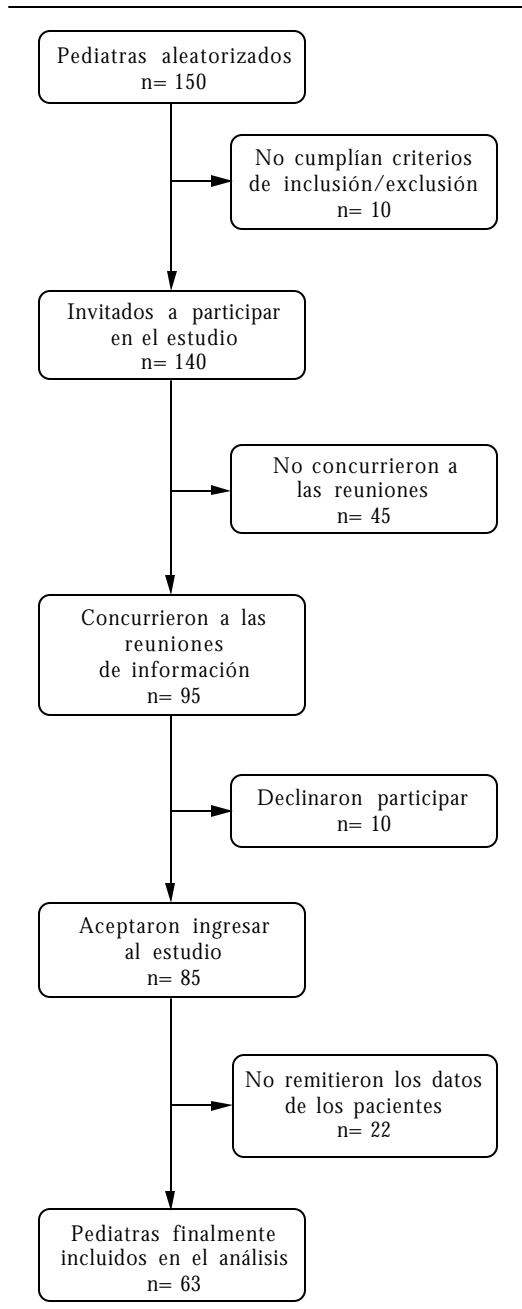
Pediatras aleatorizados
n= 150

No cumplían criterios de inclusión/exclusión
n= 10

Invitados a participar en el estudio
n= 140

No concurrieron a las reuniones
n= 45

Concurrieron a las reuniones de información
n= 95

Declinaron participar
n= 10

Aceptaron ingresar al estudio
n= 85

No remitieron los datos de los pacientes
n= 22

Pediatras finalmente incluidos en el análisis
n= 63